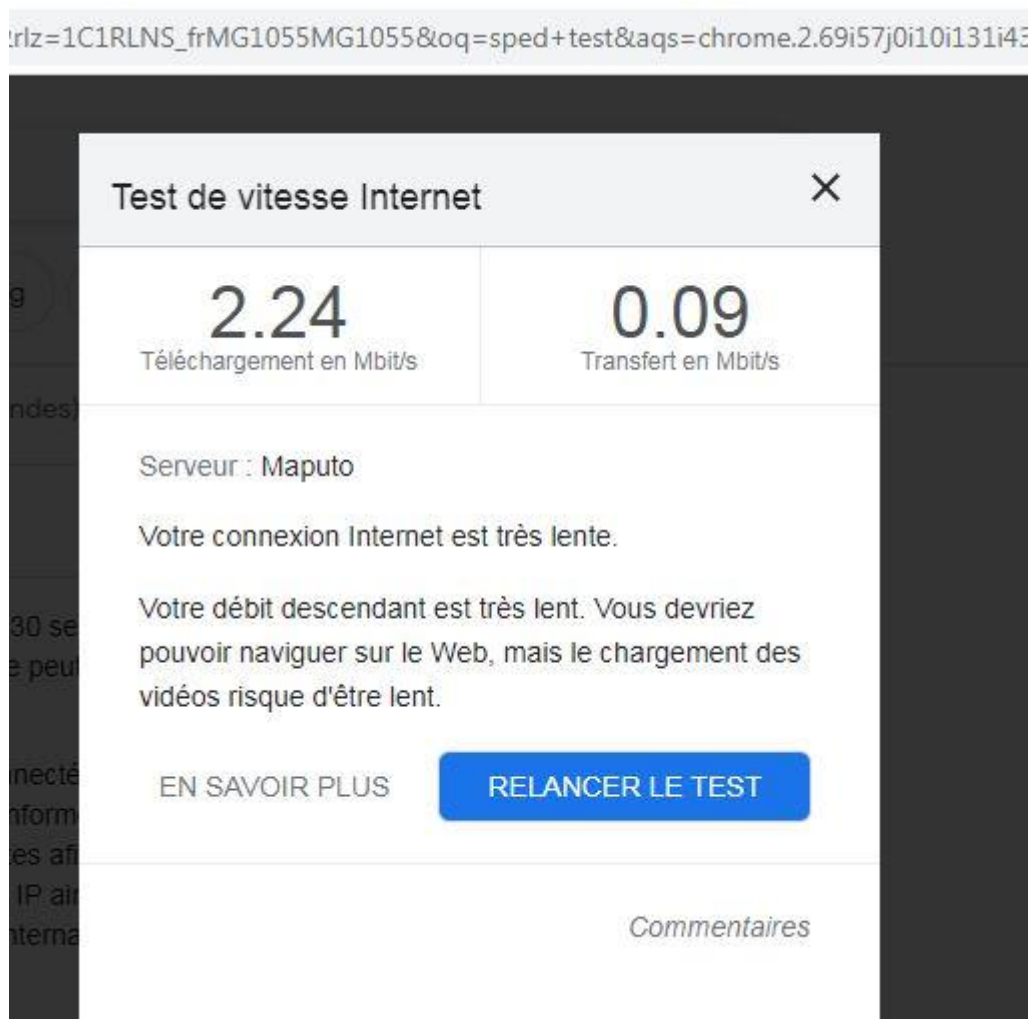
:rlz=1C1RLNS_frMG1055MG1055&oq=sped+test&aqs=chrome.2.69i57j0i10i131i43

Test de vitesse Internet ×

g

2.24
Téléchargement en Mbit/s

0.09
Transfert en Mbit/s

ndes)

Serveur : Maputo

Votre connexion Internet est très lente.

30 se
e peut

Votre débit descendant est très lent. Vous devriez pouvoir naviguer sur le Web, mais le chargement des vidéos risque d'être lent.

necté
nform
es af
IP air
nterna

EN SAVOIR PLUS

RELANCER LE TEST

Commentaires